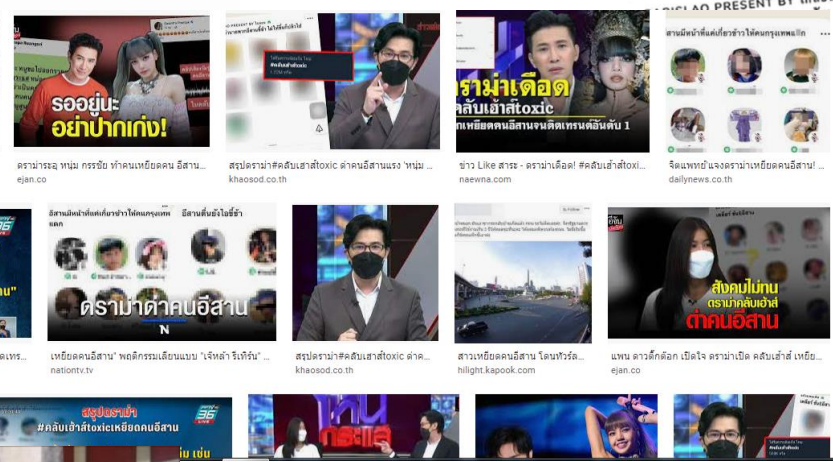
รออยู่นะ
อย่าปากเก่ง!

ดราม่าเดือด
คลับเฮ้าส์toxic

ดราม่าหนุ่ม กรรชัย ทำคนเหยียดคน อีสาน...
ejan.co

สรุปดราม่า#คลับเฮ้าส์toxic ด่าคนอีสานแรง 'หนุ่ม...
khaosod.co.th

ข่าว Like สาระ - ดราม่าเดือด! #คลับเฮ้าส์toxi...
naewna.com

จิตแพทย์ แจงดราม่าเหยียดคนอีสาน! ...
dailynews.co.th

ดราม่าด่าคนอีสาน

เหยียดคนอีสาน" พฤติกรรมเลียนแบบ "เจ้หล่า รีเทิร์น" ...
nationtv.tv

สรุปดราม่า#คลับเฮ้าส์toxic ด่าค...
khaosod.co.th

สาวเหยียดคนอีสาน โดนทัวร์ลง...
hilight.kapook.com

สังคมไม่ทน
ดราม่าคลับเฮ้าส์
ด่าคนอีสาน

แพน ดาวติ๊กต๊อก เปิดใจ ดราม่าเปิด คลับเฮ้าส์ เหยีย...
ejan.co

สรุปดราม่า
#คลับเฮ้าส์toxicเหยียดคนอีสาน

36